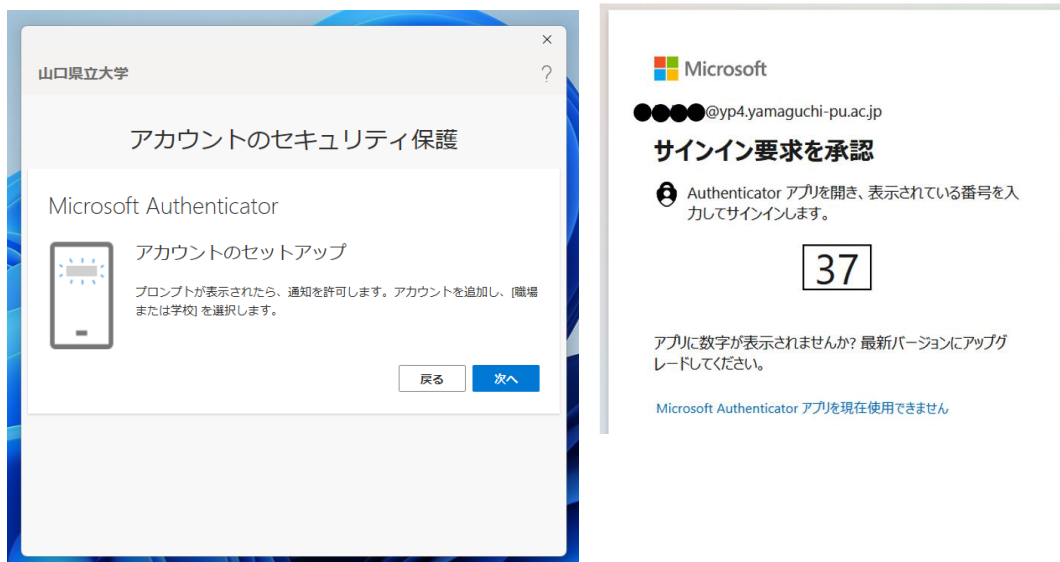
×

山口県立大学

?

アカウントのセキュリティ保護

Microsoft Authenticator

アカウントのセットアップ

プロンプトが表示されたら、通知を許可します。アカウントを追加し、[職場または学校] を選択します。

戻る

次へ

Microsoft

●●●●@yp4.yamaguchi-pu.ac.jp

サインイン要求を承認

Authenticator アプリを開き、表示されている番号を入力してサインインします。

37

アプリに数字が表示されませんか? 最新バージョンにアップグレードしてください。

Microsoft Authenticator アプリを現在使用できません